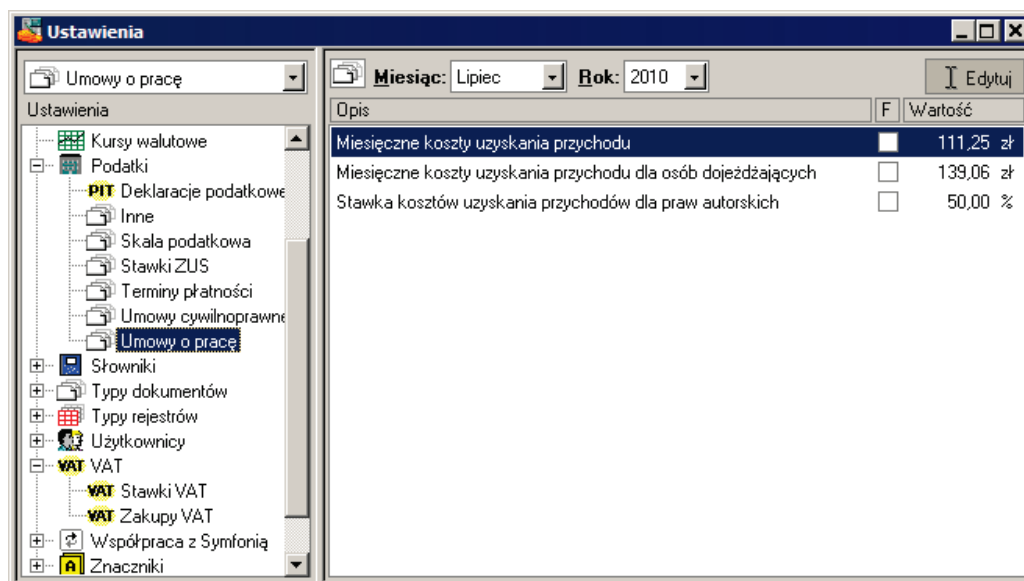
Ustawienia

Umowy o pracę

Ustawienia

Kursy walutowe
Podatki
PIT Deklaracje podatkowe
Inne
Skala podatkowa
Stawki ZUS
Terminy płatności
Umowy cywilnoprawne
Umowy o pracę
Słowniki
Typy dokumentów
Typy rejestrów
Użytkownicy
VAT VAT
VAT Stawki VAT
VAT Zakupy VAT
Współpraca z Symfonią
A Znaczniki

Miesiąc: Lipiec Rok: 2010 Edytuj

| Opis | F | Wartość |
|---|---|---|
| Miesięczne koszty uzyskania przychodu | | 111,25 zł |
| Miesięczne koszty uzyskania przychodu dla osób dojeżdżających | | 139,06 zł |
| Stawka kosztów uzyskania przychodów dla praw autorskich | | 50,00 % |